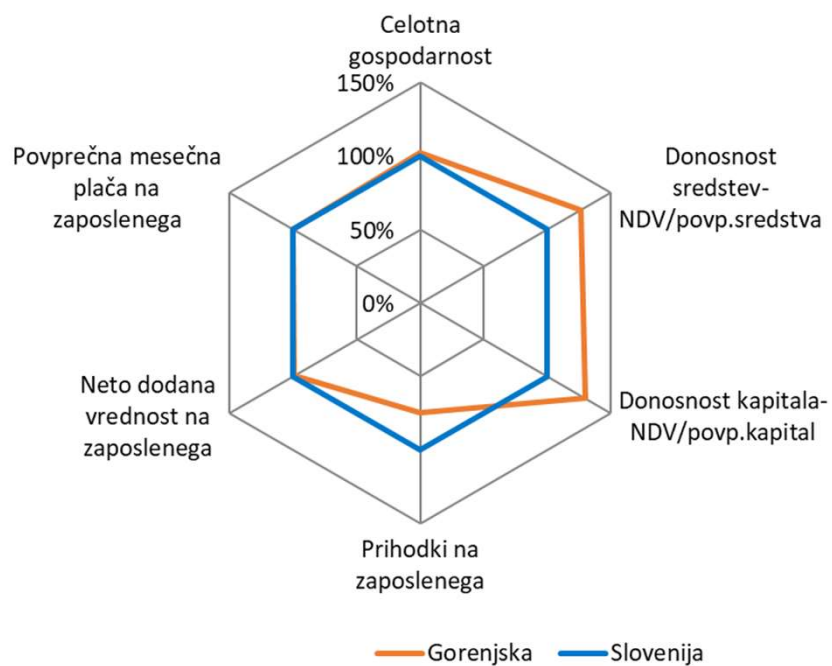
Celotna gospodarnost

150%

100%

50%

0%

Donosnost sredstev-NDV/povp.sredstva

Donosnost kapitala-NDV/povp.kapital

Prihodki na zaposlenega

Neto dodana vrednost na zaposlenega

Povprečna mesečna plača na zaposlenega

Gorenjska

Slovenija